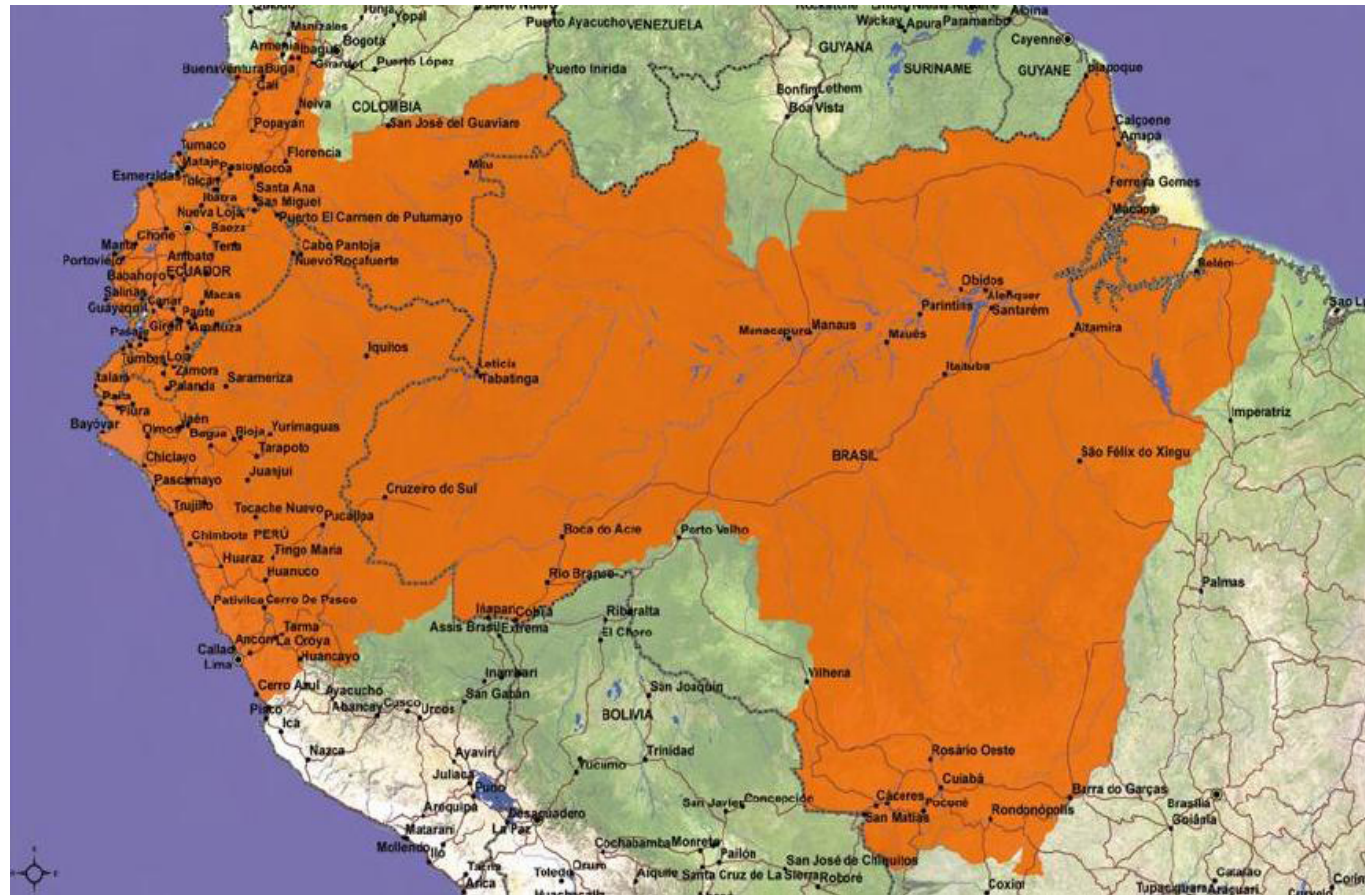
Quibdó Tunja Yopal Puerto Nuevo Puerto Ayacucho VENEZUELA Wackay Apura Paramaribo Cayenne
Manizales Armenia Ibagué Bogotá Girardot Puerto López Puerto Inírida GUYANA SURINAME GUYANE Oiapoque
Buenaventura Buga Cali Neiva COLOMBIA Bonfim Lethem Boa Vista
Popayán San José del Guaviare Calçoene Amapá
Tumaco Mataje Pasto Mocoa Florencia Mitu
Esmeraldas Tulcán Ibarra Santa Ana San Miguel Ferreira Gomes
Nueva Loja Baeza Puerto El Carmen de Putumayo Macapá
Chone Tena Cabo Pantoja
Manta Ambato Nuevo Rocafuerte Belém
Portoviejo Babahoyo ECUADOR
Salinas Macas Óbidos
Guayaquil Cañar Paute Parintins Alenquer Santarém São Luís
Pasaje Girón Amaluza Manacapuru Manaus Maués Altamira
Tumbes Loja Iquitos
Zamora Leticia Tabatinga Itaituba
Talara Palanda Sarameriza
Paita Piura
Bayóvar Olmos Jaén Bagua Bioja Yurimaguas Imperatriz
Tarapoto BRASIL São Félix do Xingu
Chiclayo Juanjuí
Pacasmayo Cruzeiro do Sul
Trujillo Tocache Nuevo Pucallpa
Chimbote PERÚ Boca do Acre Porto Velho
Huaraz Tingo María
Huanuco Rio Branco
Pativilca Cerro De Pasco Palmas
Tarma Iñapari Cobija Riberalta
Ancón La Oroya Assis Brasil Extrema El Choro
Callao Lima Huancayo
Inambari
Cerro Azul Ayacucho San Gabán San Joaquín Vilhena
Pisco Abancay Cusco Urcos
Ica BOLIVIA
Nazca Rosário Oeste
Ayaviri Trinidad
Juliaca Yucumo Cuiabá
Puno Barra do Garças
Arequipa Desaguadero San Javier Concepción Cáceres Poconé
Matarani La Paz San Matías Rondonópolis Brasília
Mollendo Ilo Goiânia
Cochabamba Montero Pailón San José de Chiquitos
Tacna Toledo Oruro Aiquile Santa Cruz de La Sierra Roboré Coxim Catalão
Arica Tupaciguara Araguari Corinto